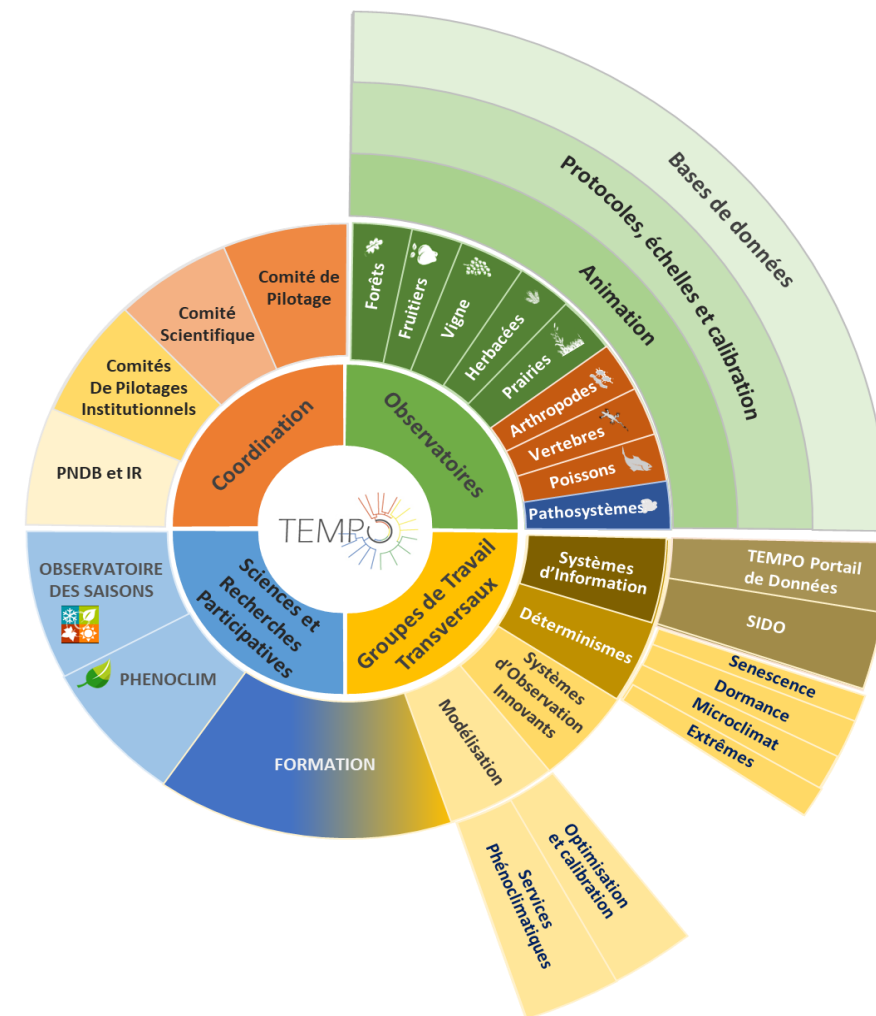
Bases de données

Protocoles, échelles et calibration

Animation

Comité de Pilotage

Comité Scientifique

Comités De Pilotages Institutionnels

PNDB et IR

Coordination

Observatoires

Forêts

Fruitiers

Vigne

Herbacées

Prairies

Arthropodes

Vertebres

Poissons

Pathosystèmes

TEMPO

Sciences et Recherches Participatives

Groupes de Travail Transversaux

OBSERVATOIRE DES SAISONS

PHENOCLIM

FORMATION

Systèmes d'Information

TEMPO Portail de Données

SIDO

Déterminismes

Senescence

Dormance

Microclimat

Extrêmes

Systèmes d'Observation Innovants

Modélisation

Optimisation et calibration

Services Phénoclimatiques